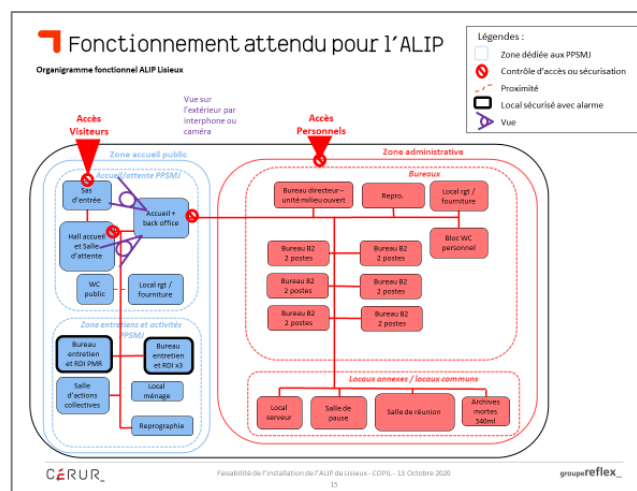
Fonctionnement attendu pour l'ALIP

Organigramme fonctionnel ALIP Lisieux

Légendes :
Zone dédiée aux PPSMJ
Contrôle d'accès ou sécurisation
Proximité
Local sécurisé avec alarme
Vue

Accès Visiteurs

Vue sur l'extérieur par interphone ou caméra

Accès Personnels

Zone accueil public

Accueil/attente PPSMJ

Sas d'entrée

Accueil + back office

Hall accueil et Salle d'attente

WC public

Local rgt / fourniture

Zone entretiens et activités PPSMJ

Bureau entretien et RDI PMR

Bureau entretien et RDI x3

Salle d'actions collectives

Local ménage

Reprographie

Zone administrative

Bureaux

Bureau directeur – unité milieu ouvert

Repro.

Local rgt / fourniture

Bloc WC personnel

Bureau B2 2 postes

Bureau B2 2 postes

Bureau B2 2 postes

Bureau B2 2 postes

Bureau B2 2 postes

Bureau B2 2 postes

Locaux annexes / locaux communs

Local serveur

Salle de pause

Salle de réunion

Archives mortes 340ml

CÉRUR_

Faisabilité de l'installation de l'ALIP de Lisieux - COPIL - 13 Octobre 2020

15

groupereflex_